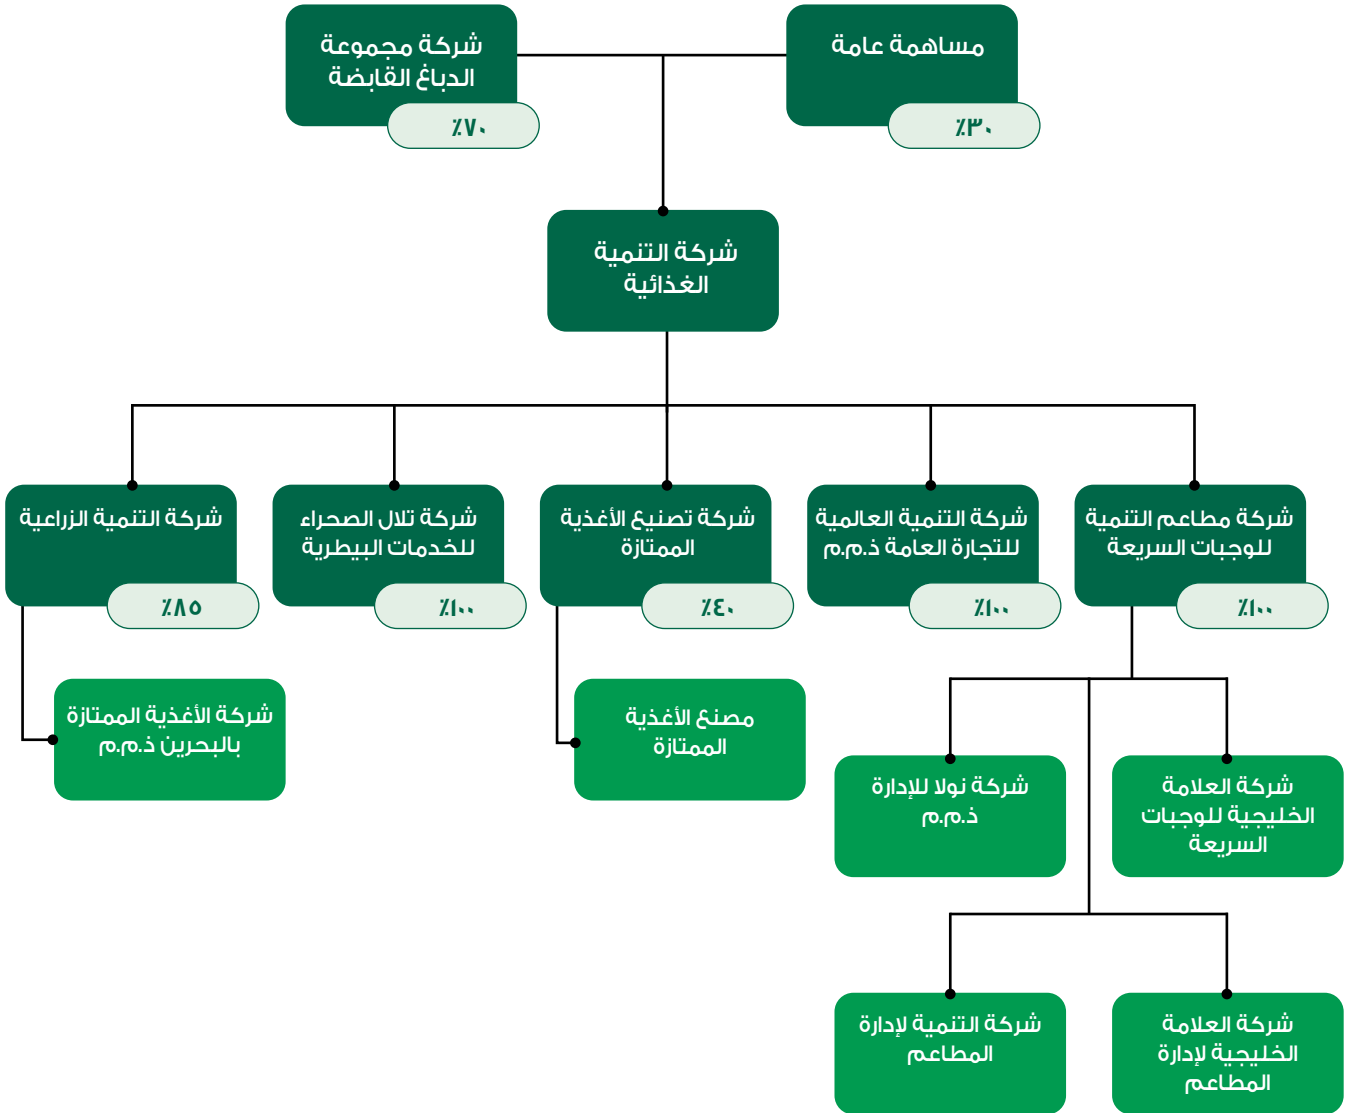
مساهمة عامة
٣٠٪

شركة مجموعة الدباغ القابضة
٧٠٪

شركة التنمية الغذائية

شركة مطاعم التنمية للوجبات السريعة
١٠٠٪

شركة التنمية العالمية للتجارة العامة ذ.م.م
١٠٠٪

شركة تصنيع الأغذية الممتازة
٤٠٪

شركة تلال الصحراء للخدمات البيطرية
١٠٠٪

شركة التنمية الزراعية
٨٥٪

شركة الأغذية الممتازة بالبحرين ذ.م.م

مصنع الأغذية الممتازة

شركة العلامة الخليجية للوجبات السريعة

شركة نولا للإدارة ذ.م.م

شركة العلامة الخليجية لإدارة المطاعم

شركة التنمية لإدارة المطاعم